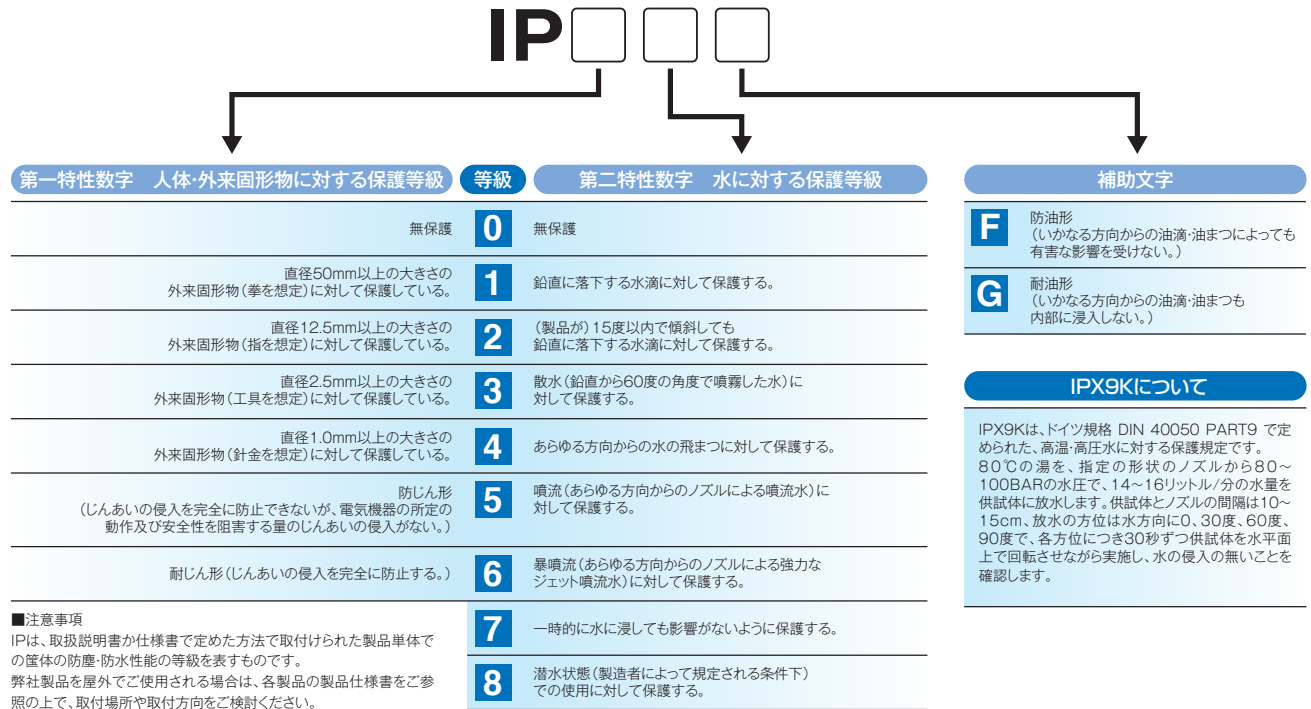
IP

第一特性数字　人体･外来固形物に対する保護等級

等級

第二特性数字　水に対する保護等級

補助文字

| 第一特性数字 | 等級 | 第二特性数字 |
|---|---|---|
| 無保護 | 0 | 無保護 |
| 直径50mm以上の大きさの外来固形物（拳を想定）に対して保護している。 | 1 | 鉛直に落下する水滴に対して保護する。 |
| 直径12.5mm以上の大きさの外来固形物（指を想定）に対して保護している。 | 2 | （製品が）15度以内で傾斜しても鉛直に落下する水滴に対して保護する。 |
| 直径2.5mm以上の大きさの外来固形物（工具を想定）に対して保護している。 | 3 | 散水（鉛直から60度の角度で噴霧した水）に対して保護する。 |
| 直径1.0mm以上の大きさの外来固形物（針金を想定）に対して保護している。 | 4 | あらゆる方向からの水の飛まつに対して保護する。 |
| 防じん形（じんあいの侵入を完全に防止できないが、電気機器の所定の動作及び安全性を阻害する量のじんあいの侵入がない。） | 5 | 噴流（あらゆる方向からのノズルによる噴流水）に対して保護する。 |
| 耐じん形（じんあいの侵入を完全に防止する。） | 6 | 暴噴流（あらゆる方向からのノズルによる強力なジェット噴流水）に対して保護する。 |
|  | 7 | 一時的に水に浸しても影響がないように保護する。 |
|  | 8 | 潜水状態（製造者によって規定される条件下）での使用に対して保護する。 |

■注意事項
IPは、取扱説明書か仕様書で定めた方法で取付けられた製品単体での筐体の防塵･防水性能の等級を表すものです。
弊社製品を屋外でご使用される場合は、各製品の製品仕様書をご参照の上で、取付場所や取付方向をご検討ください。

F 防油形
（いかなる方向からの油滴･油まつによっても有害な影響を受けない。）

G 耐油形
（いかなる方向からの油滴･油まつも内部に浸入しない。）

IPX9Kについて

IPX9Kは、ドイツ規格 DIN 40050 PART9 で定められた、高温･高圧水に対する保護規定です。
80℃の湯を、指定の形状のノズルから80～100BARの水圧で、14～16リットル/分の水量を供試体に放水します。供試体とノズルの間隔は10～15cm、放水の方位は水方向に0、30度、60度、90度で、各方位につき30秒ずつ供試体を水平面上で回転させながら実施し、水の侵入の無いことを確認します。